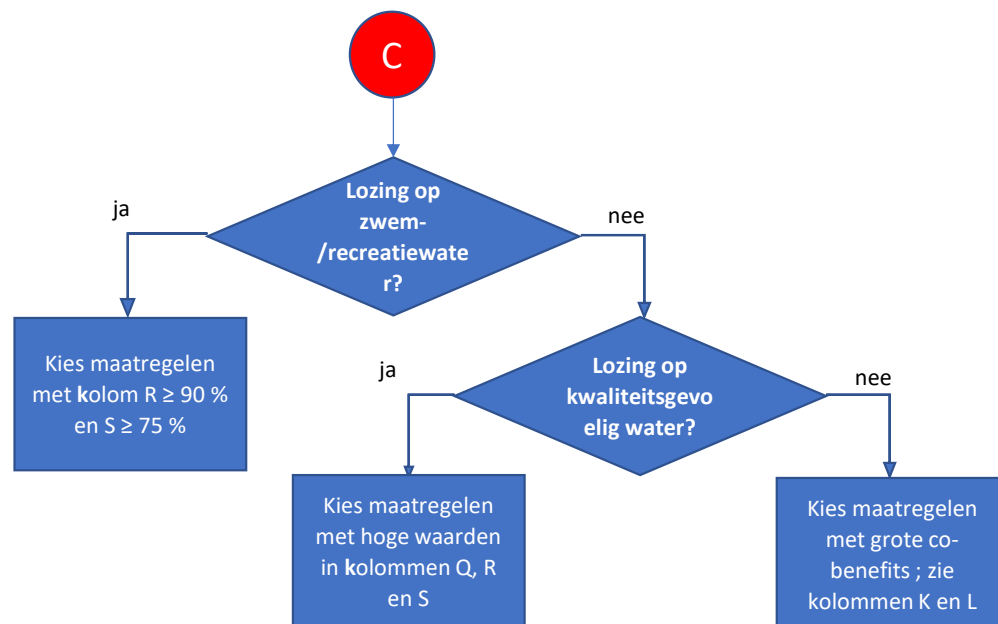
C

Lozing op zwem-/recreatiewater?

ja

nee

Kies maatregelen met kolom R ≥ 90 % en S ≥ 75 %

Lozing op kwaliteitsgevoelig water?

ja

nee

Kies maatregelen met hoge waarden in kolommen Q, R en S

Kies maatregelen met grote co-benefits ; zie kolommen K en L